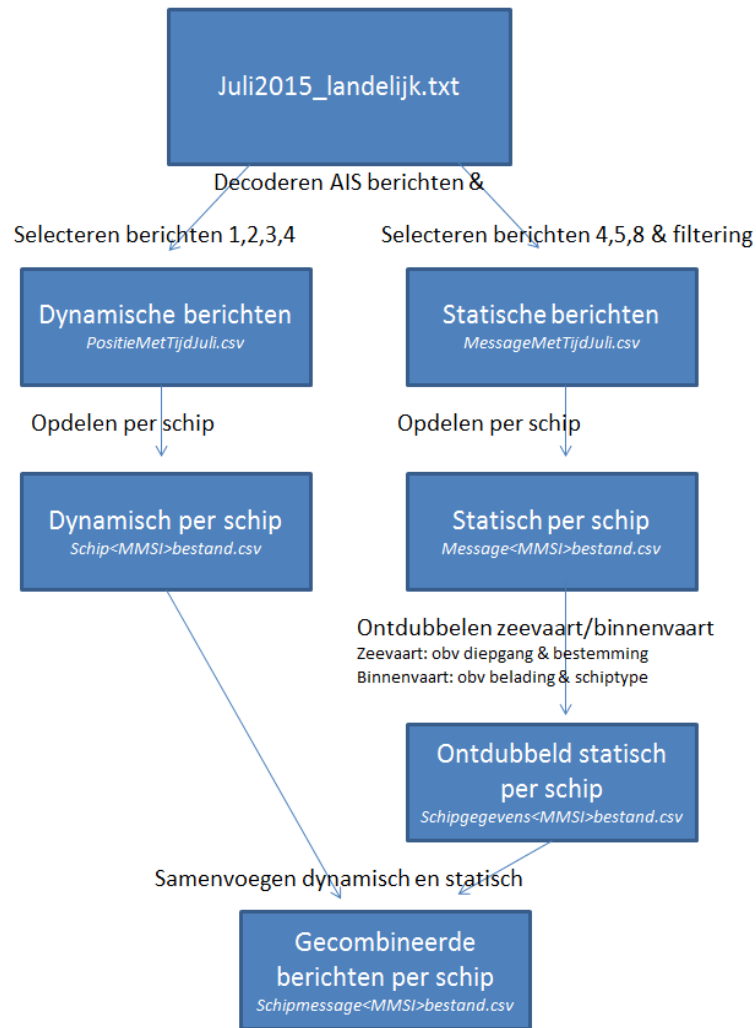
Juli2015_landelijk.txt

Decoderen AIS berichten &

Selecteren berichten 1,2,3,4

Selecteren berichten 4,5,8 & filtering

Dynamische berichten
PositieMetTijdJuli.csv

Statische berichten
MessageMetTijdJuli.csv

Opdelen per schip

Opdelen per schip

Dynamisch per schip
Schip<MMSI>bestand.csv

Statisch per schip
Message<MMSI>bestand.csv

Ontdubbelen zeevaart/binnenvaart
Zeevaart: obv diepgang & bestemming
Binnenvaart: obv belading & schiptype

Ontdubbeld statisch per schip
Schipgegevens<MMSI>bestand.csv

Samenvoegen dynamisch en statisch

Gecombineerde berichten per schip
Schipmessage<MMSI>bestand.csv